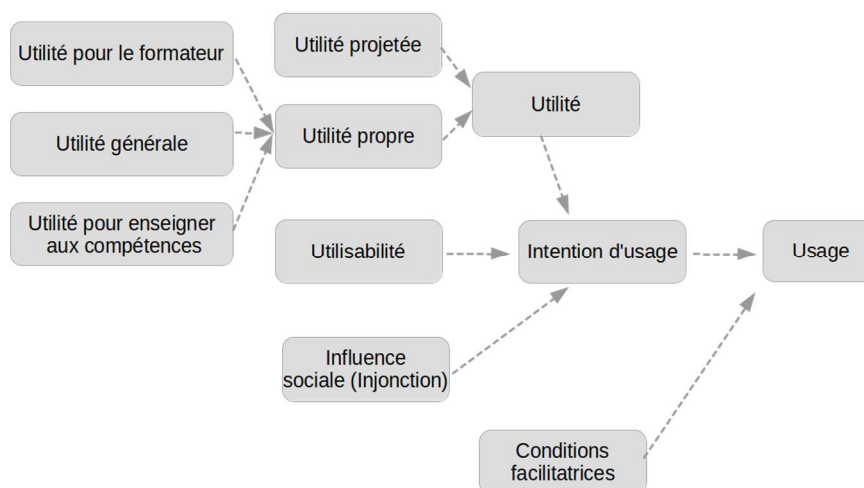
Utilité pour le formateur

Utilité générale

Utilité pour enseigner aux compétences

Utilité projetée

Utilité propre

Utilité

Utilisabilité

Intention d'usage

Usage

Influence sociale (Injonction)

Conditions facilitatrices